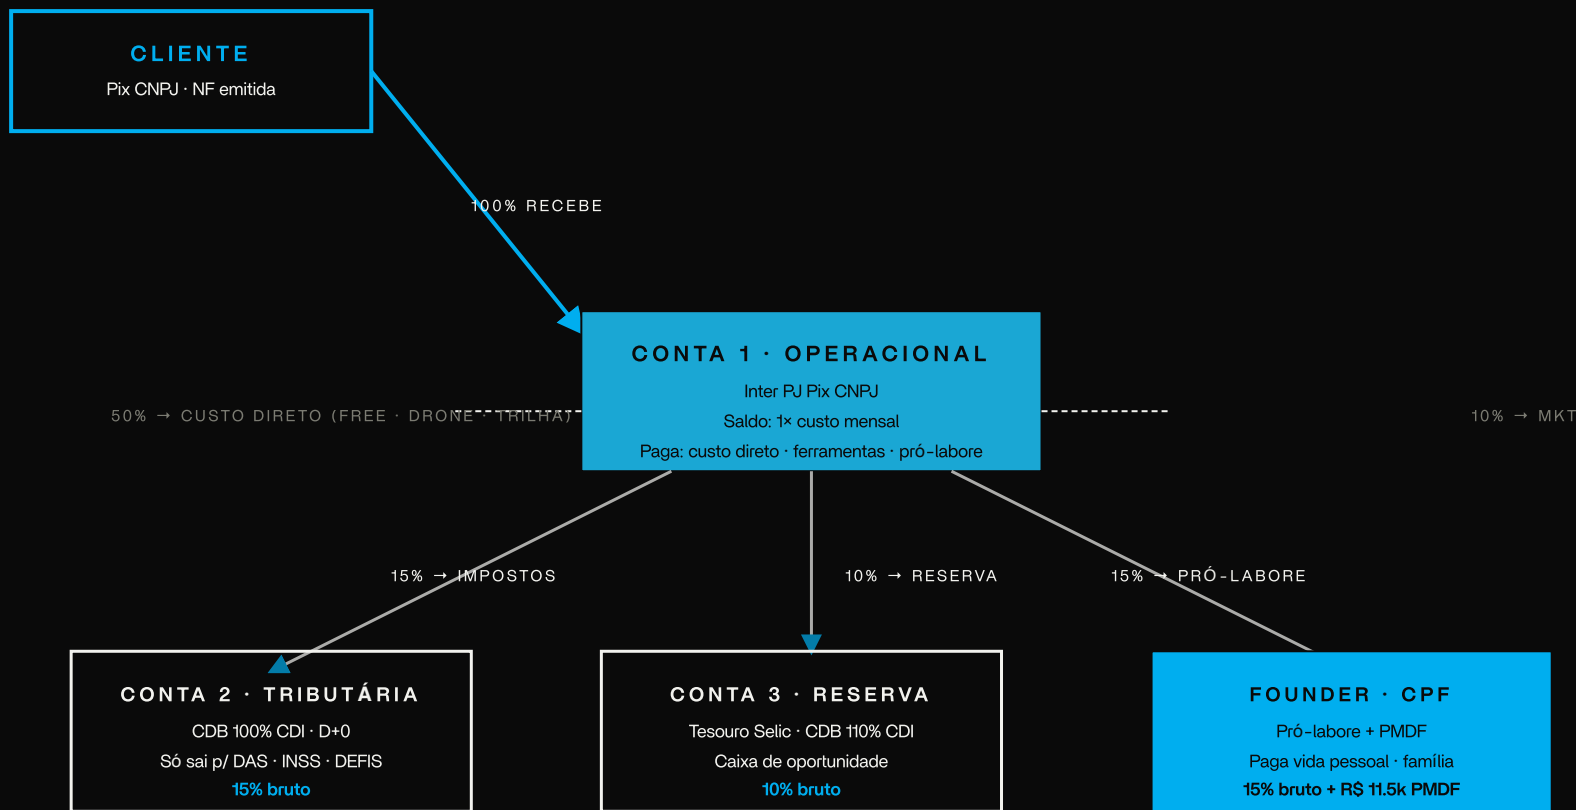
CLIENTE
Pix CNPJ · NF emitida

100% RECEBE

CONTA 1 · OPERACIONAL
Inter PJ Pix CNPJ
Saldo: 1× custo mensal
Paga: custo direto · ferramentas · pró-labore

50% → CUSTO DIRETO (FREE · DRONE · TRILHA)

10% → MKT

15% → IMPOSTOS

10% → RESERVA

15% → PRÓ-LABORE

CONTA 2 · TRIBUTÁRIA
CDB 100% CDI · D+0
Só sai p/ DAS · INSS · DEFIS
15% bruto

CONTA 3 · RESERVA
Tesouro Selic · CDB 110% CDI
Caixa de oportunidade
10% bruto

FOUNDER · CPF
Pró-labore + PMDF
Paga vida pessoal · família
15% bruto + R$ 11.5k PMDF